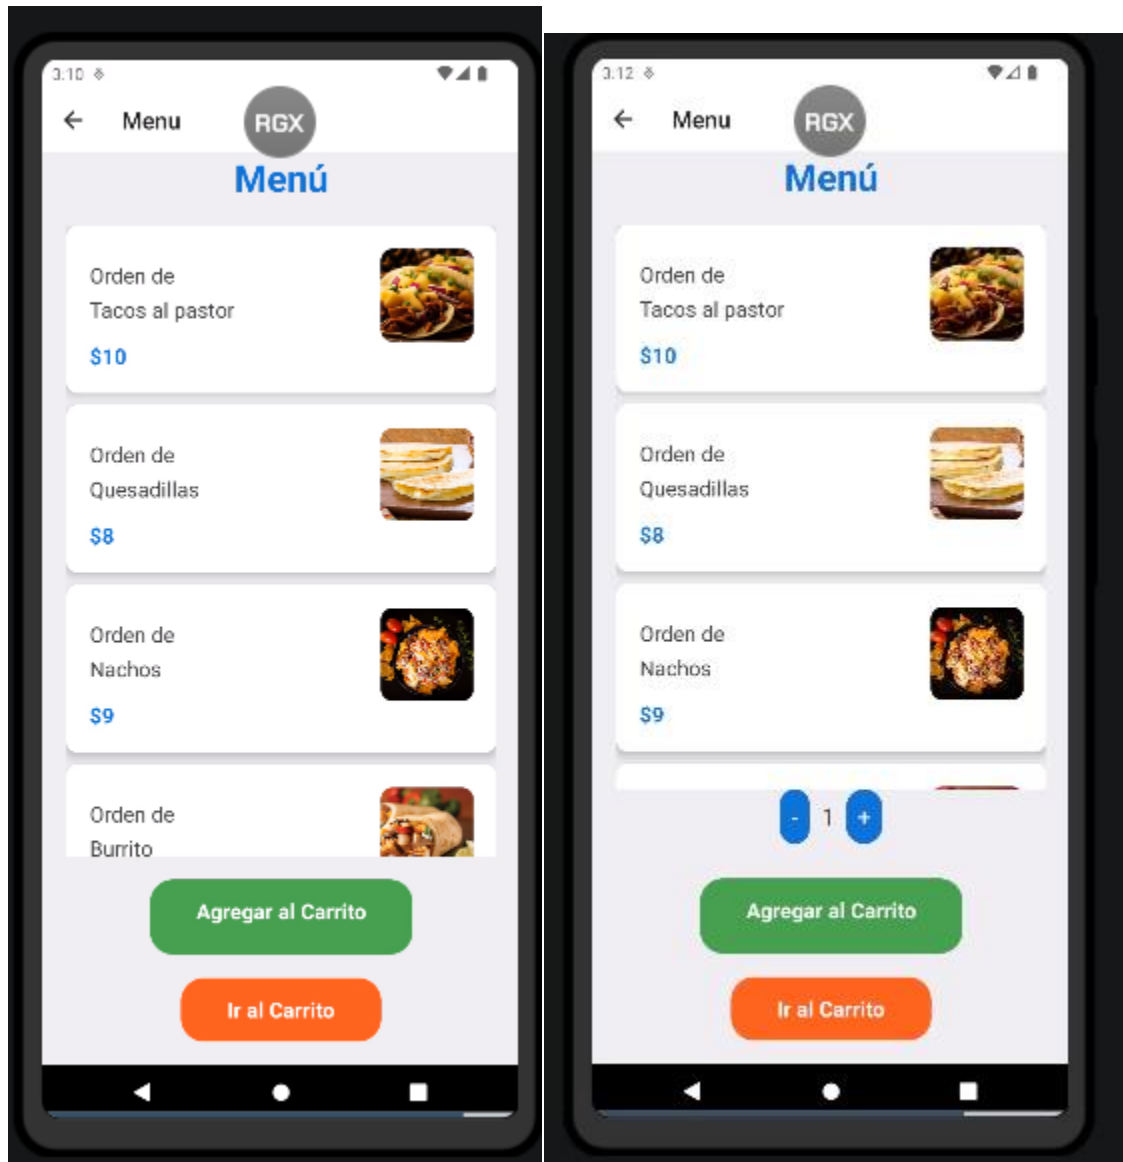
3:10

Menu

RGX

Menú

Orden de
Tacos al pastor

$10

Orden de
Quesadillas

$8

Orden de
Nachos

$9

Orden de
Burrito

Agregar al Carrito

Ir al Carrito

3:12

Menu

RGX

Menú

Orden de
Tacos al pastor

$10

Orden de
Quesadillas

$8

Orden de
Nachos

$9

- 1 +

Agregar al Carrito

Ir al Carrito